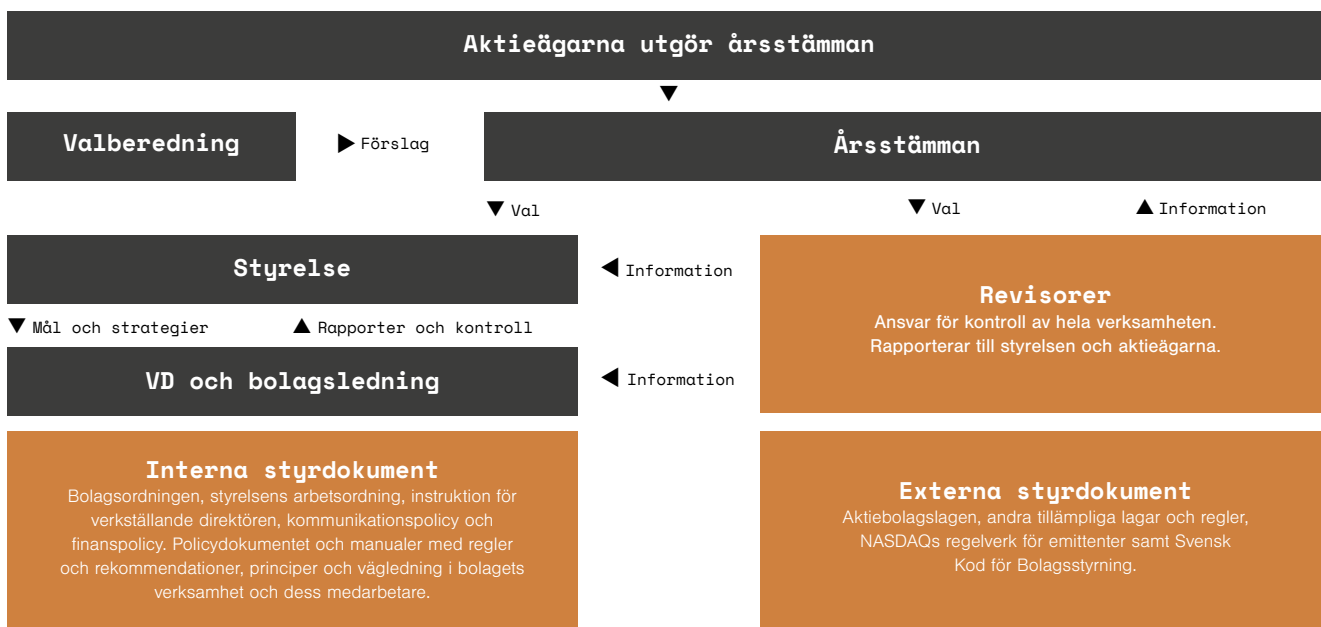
Aktieägarna utgör årsstämman

▼

Valberedning

▶ Förslag

Årsstämman

▼ Val

▼ Val

▲ Information

Styrelse

◀ Information

Revisorer
Ansvar för kontroll av hela verksamheten. Rapporterar till styrelsen och aktieägarna.

▼ Mål och strategier

▲ Rapporter och kontroll

VD och bolagsledning

◀ Information

Interna styrdokument
Bolagsordningen, styrelsens arbetsordning, instruktion för verkställande direktören, kommunikationspolicy och finanspolicy. Policydokumentet och manualer med regler och rekommendationer, principer och vägledning i bolagets verksamhet och dess medarbetare.

Externa styrdokument
Aktiebolagslagen, andra tillämpliga lagar och regler, NASDAQs regelverk för emittenter samt Svensk Kod för Bolagsstyrning.